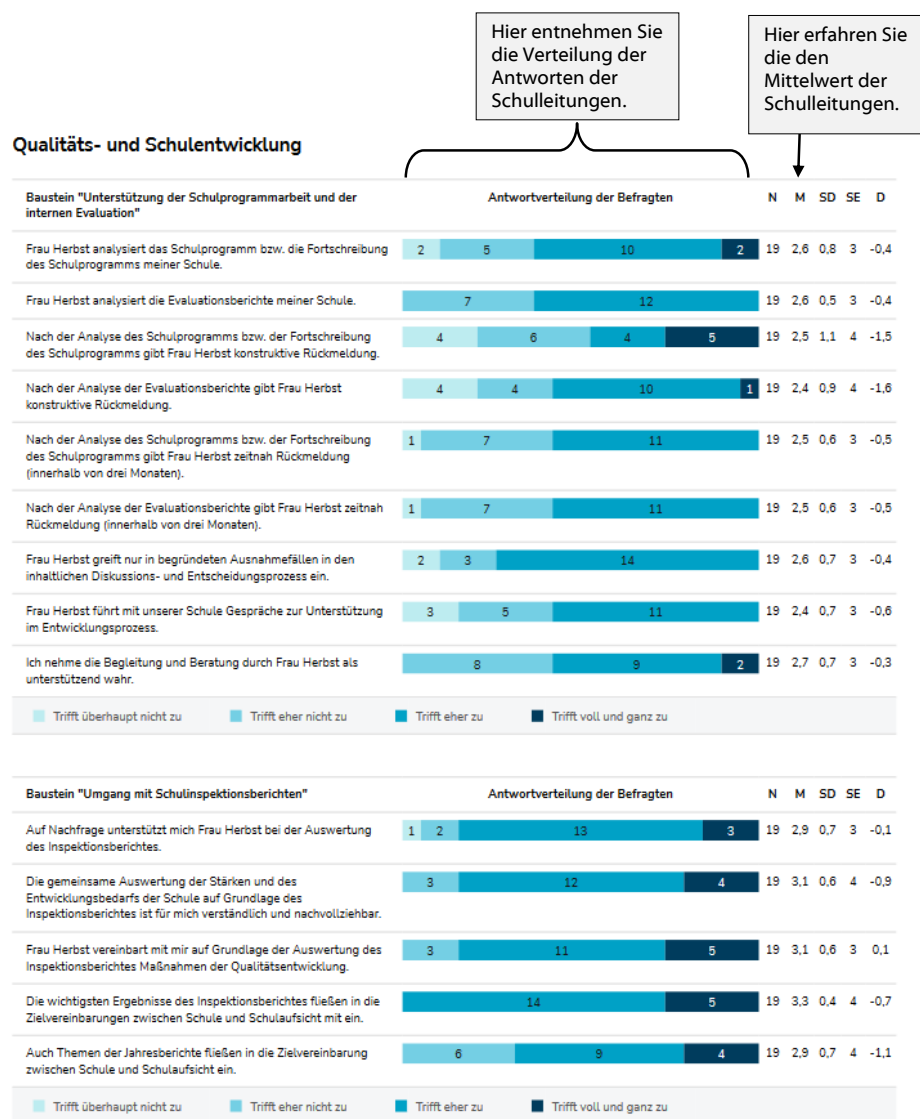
Hier entnehmen Sie die Verteilung der Antworten der Schulleitungen.

Hier erfahren Sie die den Mittelwert der Schulleitungen.

Qualitäts- und Schulentwicklung

| Baustein "Unterstützung der Schulprogrammarbeit und der internen Evaluation" | Antwortverteilung der Befragten | N | M | SD | SE | D |
|---|---|---|---|---|---|---|
| Frau Herbst analysiert das Schulprogramm bzw. die Fortschreibung des Schulprogramms meiner Schule. | 2 5 10 2 | 19 | 2,6 | 0,8 | 3 | -0,4 |
| Frau Herbst analysiert die Evaluationsberichte meiner Schule. | 7 12 | 19 | 2,6 | 0,5 | 3 | -0,4 |
| Nach der Analyse des Schulprogramms bzw. der Fortschreibung des Schulprogramms gibt Frau Herbst konstruktive Rückmeldung. | 4 6 4 5 | 19 | 2,5 | 1,1 | 4 | -1,5 |
| Nach der Analyse der Evaluationsberichte gibt Frau Herbst konstruktive Rückmeldung. | 4 4 10 1 | 19 | 2,4 | 0,9 | 4 | -1,6 |
| Nach der Analyse des Schulprogramms bzw. der Fortschreibung des Schulprogramms gibt Frau Herbst zeitnah Rückmeldung (innerhalb von drei Monaten). | 1 7 11 | 19 | 2,5 | 0,6 | 3 | -0,5 |
| Nach der Analyse der Evaluationsberichte gibt Frau Herbst zeitnah Rückmeldung (innerhalb von drei Monaten). | 1 7 11 | 19 | 2,5 | 0,6 | 3 | -0,5 |
| Frau Herbst greift nur in begründeten Ausnahmefällen in den inhaltlichen Diskussions- und Entscheidungsprozess ein. | 2 3 14 | 19 | 2,6 | 0,7 | 3 | -0,4 |
| Frau Herbst führt mit unserer Schule Gespräche zur Unterstützung im Entwicklungsprozess. | 3 5 11 | 19 | 2,4 | 0,7 | 3 | -0,6 |
| Ich nehme die Begleitung und Beratung durch Frau Herbst als unterstützend wahr. | 8 9 2 | 19 | 2,7 | 0,7 | 3 | -0,3 |

Trifft überhaupt nicht zu   Trifft eher nicht zu   Trifft eher zu   Trifft voll und ganz zu

| Baustein "Umgang mit Schulinspektionsberichten" | Antwortverteilung der Befragten | N | M | SD | SE | D |
|---|---|---|---|---|---|---|
| Auf Nachfrage unterstützt mich Frau Herbst bei der Auswertung des Inspektionsberichtes. | 1 2 13 3 | 19 | 2,9 | 0,7 | 3 | -0,1 |
| Die gemeinsame Auswertung der Stärken und des Entwicklungsbedarfs der Schule auf Grundlage des Inspektionsberichtes ist für mich verständlich und nachvollziehbar. | 3 12 4 | 19 | 3,1 | 0,6 | 4 | -0,9 |
| Frau Herbst vereinbart mit mir auf Grundlage der Auswertung des Inspektionsberichtes Maßnahmen der Qualitätsentwicklung. | 3 11 5 | 19 | 3,1 | 0,6 | 3 | 0,1 |
| Die wichtigsten Ergebnisse des Inspektionsberichtes fließen in die Zielvereinbarungen zwischen Schule und Schulaufsicht mit ein. | 14 5 | 19 | 3,3 | 0,4 | 4 | -0,7 |
| Auch Themen der Jahresberichte fließen in die Zielvereinbarung zwischen Schule und Schulaufsicht ein. | 6 9 4 | 19 | 2,9 | 0,7 | 4 | -1,1 |

Trifft überhaupt nicht zu   Trifft eher nicht zu   Trifft eher zu   Trifft voll und ganz zu